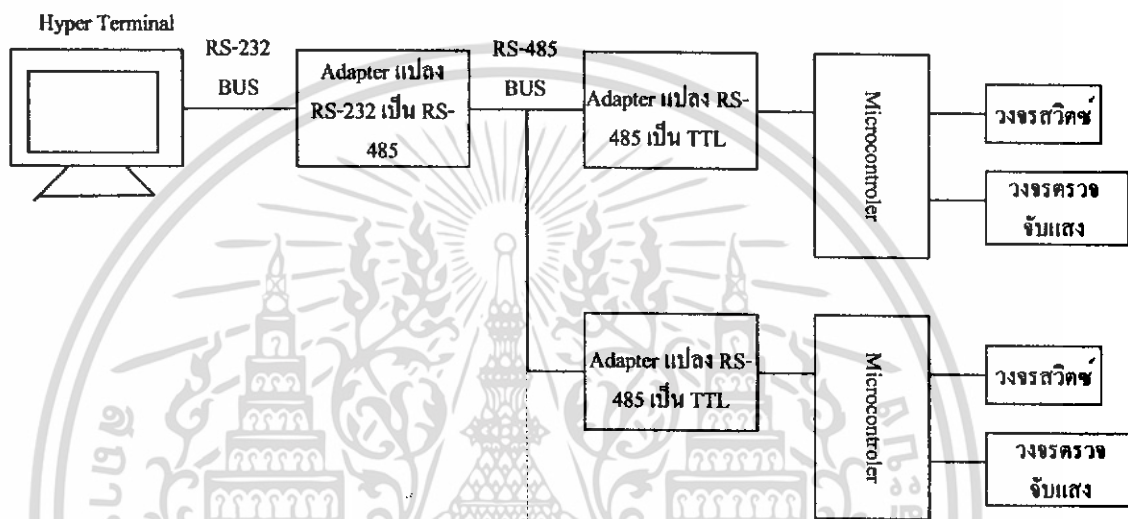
Hyper Terminal

RS-232 BUS

Adapter แปลง RS-232 เป็น RS-485

RS-485 BUS

Adapter แปลง RS-485 เป็น TTL

Microcontroler

วงจรสวิตซ์

วงจรตรวจจับแสง

Adapter แปลง RS-485 เป็น TTL

Microcontroler

วงจรสวิตซ์

วงจรตรวจจับแสง